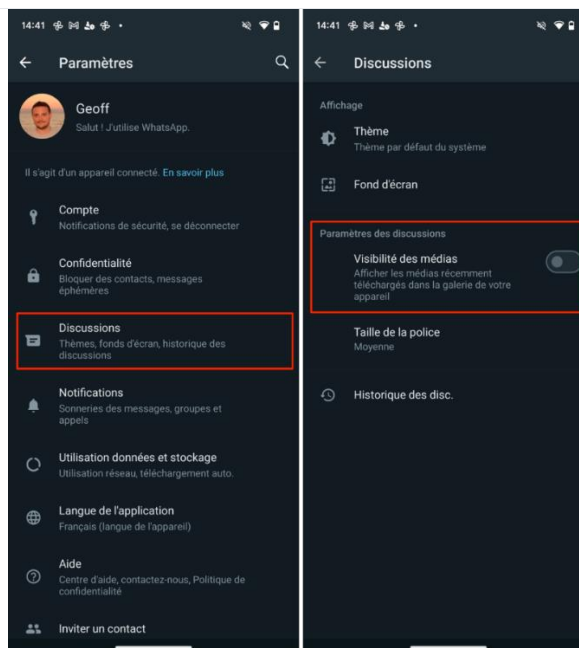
14:41

Paramètres

Geoff
Salut ! J'utilise WhatsApp.

Il s'agit d'un appareil connecté. En savoir plus

Compte
Notifications de sécurité, se déconnecter

Confidentialité
Bloquer des contacts, messages éphémères

Discussions
Thèmes, fonds d'écran, historique des discussions

Notifications
Sonneries des messages, groupes et appels

Utilisation données et stockage
Utilisation réseau, téléchargement auto.

Langue de l'application
Français (langue de l'appareil)

Aide
Centre d'aide, contactez-nous, Politique de confidentialité

Inviter un contact

14:41

Discussions

Affichage

Thème
Thème par défaut du système

Fond d'écran

Paramètres des discussions

Visibilité des médias
Afficher les médias récemment téléchargés dans la galerie de votre appareil

Taille de la police
Moyenne

Historique des disc.